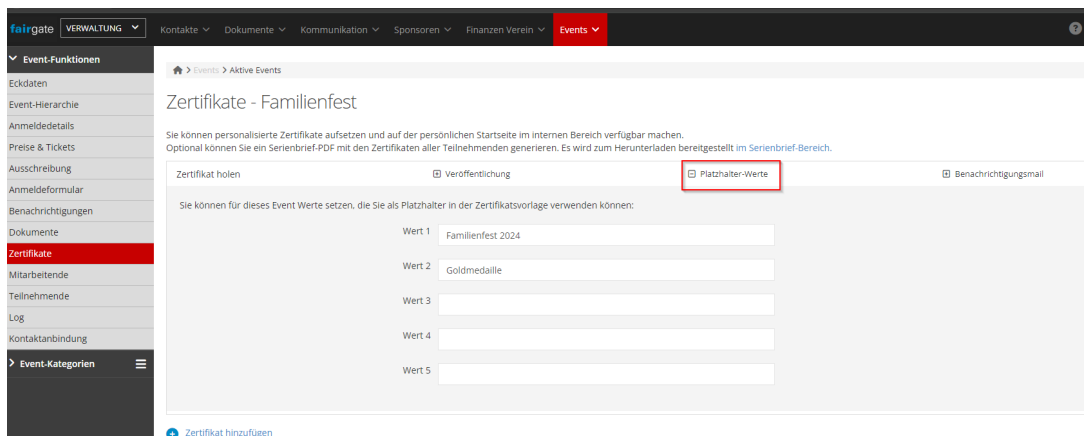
fairgate VERWALTUNG

Kontakte Dokumente Kommunikation Sponsoren Finanzen Verein Events

Event-Funktionen
Eckdaten
Event-Hierarchie
Anmeldedetails
Preise & Tickets
Ausschreibung
Anmeldeformular
Benachrichtigungen
Dokumente
Zertifikate
Mitarbeitende
Teilnehmende
Log
Kontaktanbindung
Event-Kategorien

Events > Aktive Events

Zertifikate - Familienfest

Sie können personalisierte Zertifikate aufsetzen und auf der persönlichen Startseite im internen Bereich verfügbar machen.
Optional können Sie ein Serienbrief-PDF mit den Zertifikaten aller Teilnehmenden generieren. Es wird zum Herunterladen bereitgestellt im Serienbrief-Bereich.

Zertifikat holen
Veröffentlichung
Platzhalter-Werte
Benachrichtigungsmail

Sie können für dieses Event Werte setzen, die Sie als Platzhalter in der Zertifikatsvorlage verwenden können:

Wert 1 Familienfest 2024
Wert 2 Goldmedaille
Wert 3
Wert 4
Wert 5

Zertifikat hinzufügen